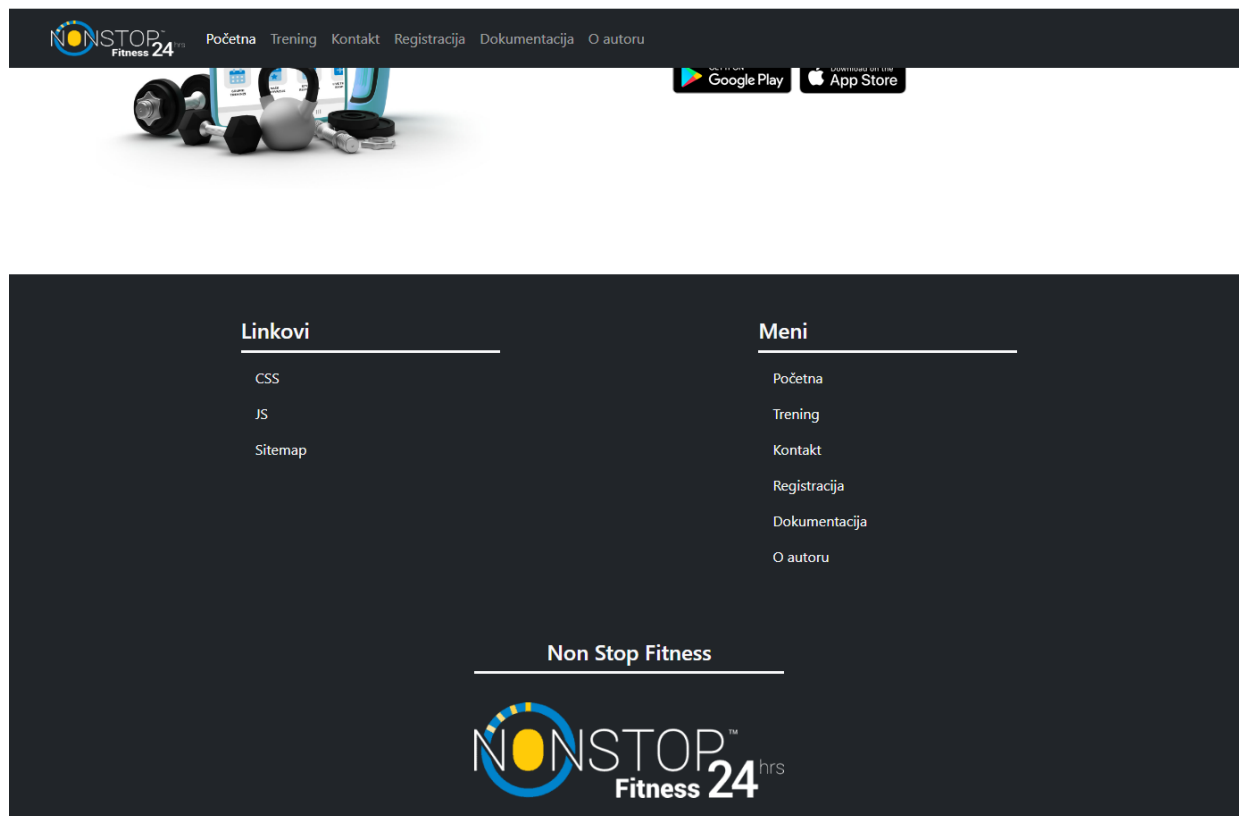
NONSTOP™ Fitness 24 hrs

Početna Trening Kontakt Registracija Dokumentacija O autoru

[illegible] Google Play
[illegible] App Store

Linkovi

CSS

JS

Sitemap

Meni

Početna

Trening

Kontakt

Registracija

Dokumentacija

O autoru

Non Stop Fitness

NONSTOP™ Fitness 24 hrs